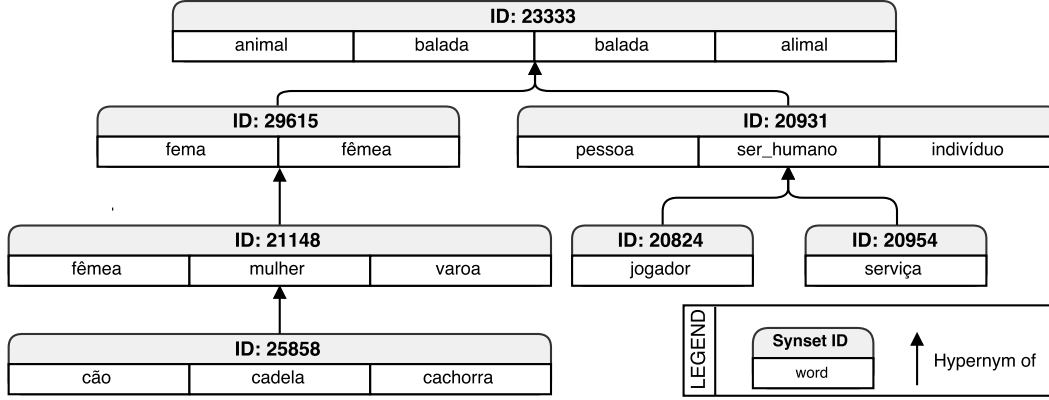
ID: 23333

animal | balada | balada | alimal

ID: 29615

fema | fêmea

ID: 20931

pessoa | ser_humano | indivíduo

ID: 21148

fêmea | mulher | varoa

ID: 20824

jogador

ID: 20954

serviça

ID: 25858

cão | cadela | cachorra

LEGEND

Synset ID

word

Hypernym of